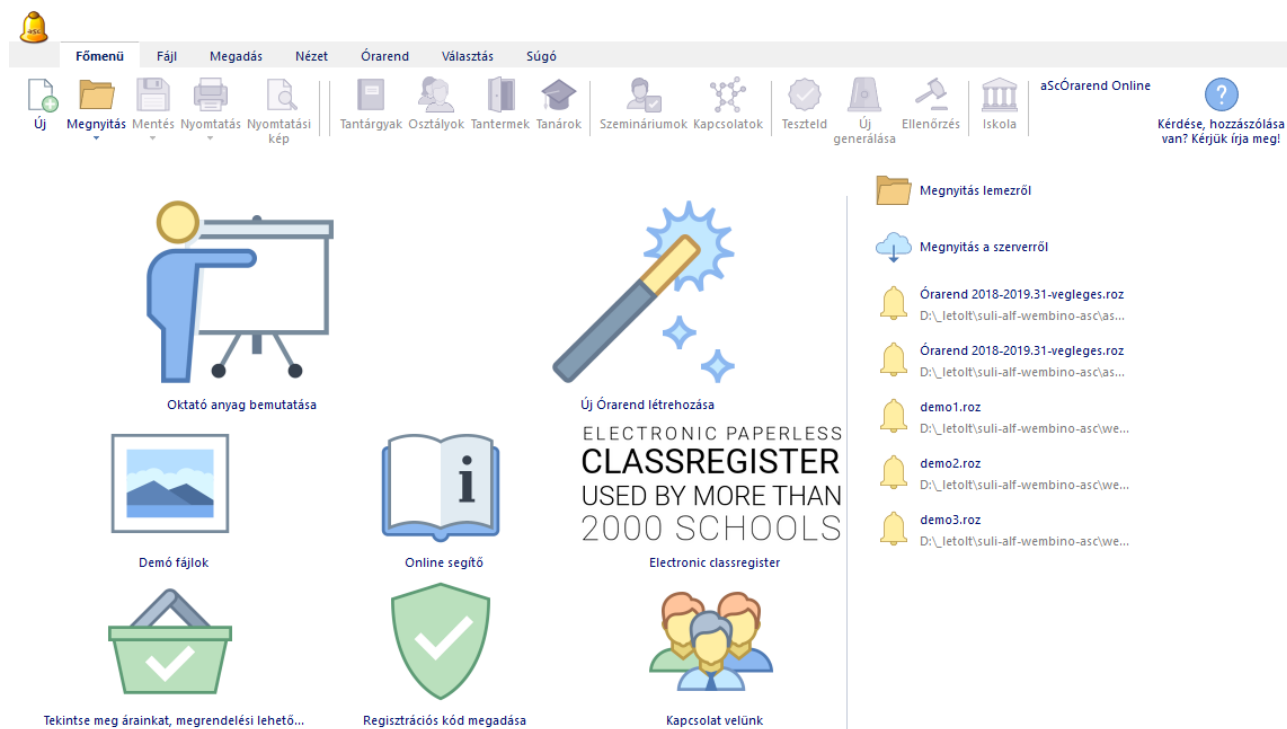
aSc

Főmenü Fájl Megadás Nézet Órarend Választás Súgó

Új Megnyitás Mentés Nyomtatás Nyomtatási kép Tantárgyak Osztályok Tantermek Tanárok Szemináriumok Kapcsolatok Teszteld Új generálása Ellenőrzés Iskola aScÓrarend Online

Kérdése, hozzászólása van? Kérjük írja meg!

Oktató anyag bemutatása

Új Órarend létrehozása

Demó fájlok

Online segítő

ELECTRONIC PAPERLESS CLASSREGISTER USED BY MORE THAN 2000 SCHOOLS

Electronic classregister

Tekintse meg árainkat, megrendelési lehető...

Regisztrációs kód megadása

Kapcsolat velünk

Megnyitás lemezről

Megnyitás a szerverről

Órarend 2018-2019.31-vegleges.roz
D:\_letolt\suli-alf-wembino-asc\as...

Órarend 2018-2019.31-vegleges.roz
D:\_letolt\suli-alf-wembino-asc\as...

demo1.roz
D:\_letolt\suli-alf-wembino-asc\we...

demo2.roz
D:\_letolt\suli-alf-wembino-asc\we...

demo3.roz
D:\_letolt\suli-alf-wembino-asc\we...